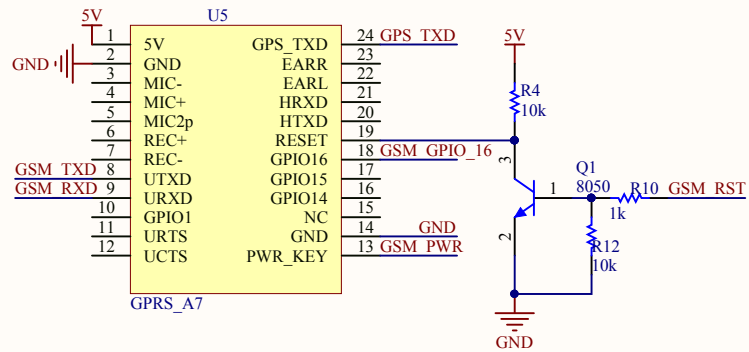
5V
U5
GND
1 5V
2 GND
3 MIC-
4 MIC+
5 MIC2p
6 REC+
7 REC-
GSM_TXD 8 UTXD
GSM_RXD 9 URXD
10 GPIO1
11 URTS
12 UCTS
GPS_TXD 24 GPS_TXD
EARR 23
EARL 22
HRXD 21
HTXD 20
RESET 19
GPIO16 18 GSM_GPIO_16
GPIO15 17
GPIO14 16
NC 15
GND 14 GND
PWR_KEY 13 GSM_PWR
GPRS_A7
5V
R4
10k
3
Q1
8050
1
R10
GSM_RST
1k
2
R12
10k
GND